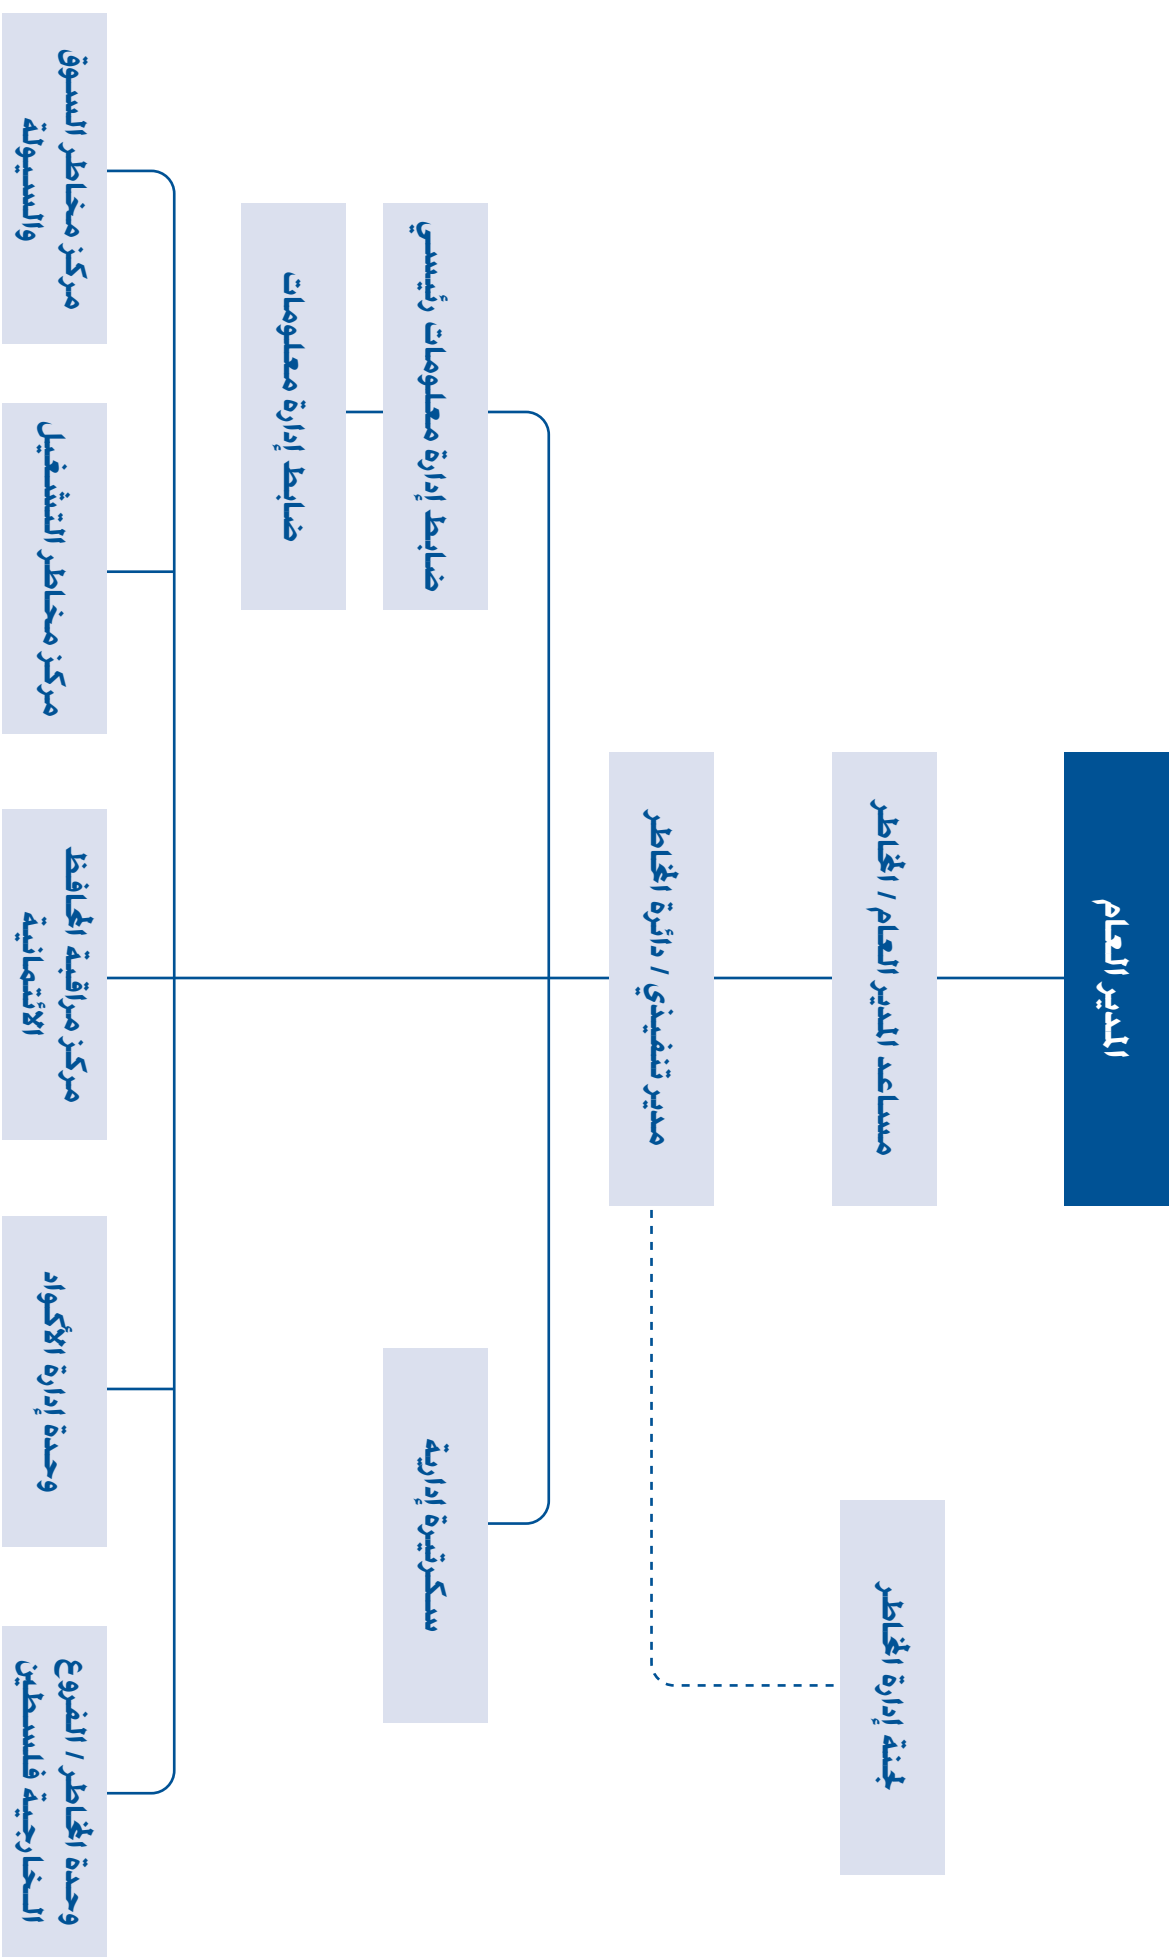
المدير العام

مساعد المدير العام / المخاطر

مدير تنفيذي / دائرة المخاطر

لجنة إدارة المخاطر

ضابط إدارة معلومات رئيسي

ضابط إدارة معلومات

سكرتيرة إدارية

مركز مخاطر السوق والسيولة

مركز مخاطر التشغيل

مركز مراقبة المحافظ الائتمانية

وحدة إدارة الأكواد

وحدة المخاطر / الفروع الخارجية فلسطين